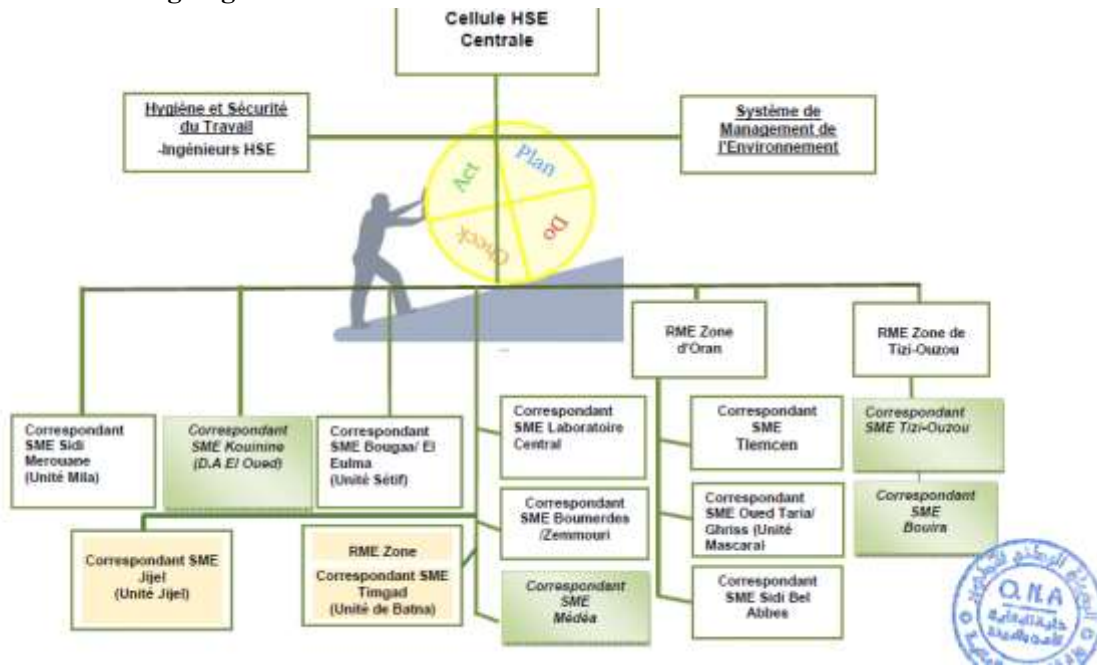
Cellule HSE Centrale

Hygiène et Sécurité du Travail
-Ingénieurs HSE

Système de Management de l'Environnement

Plan
Do
Check
Act

RME Zone d'Oran

RME Zone de Tizi-Ouzou

Correspondant SME Sidi Merouane (Unité Mila)

Correspondant SME Kouinine (D.A El Oued)

Correspondant SME Bougaa/ El Eulma (Unité Sétif)

Correspondant SME Laboratoire Central

Correspondant SME Tlemcen

Correspondant SME Tizi-Ouzou

Correspondant SME Bouira

Correspondant SME Boumerdes /Zemmouri

Correspondant SME Oued Taria/ Ghriss (Unité Mascara)

Correspondant SME Jijel (Unité Jijel)

RME Zone
Correspondant SME Timgad (Unité de Batna)

Correspondant SME Médéa

Correspondant SME Sidi Bel Abbes

O.N.A
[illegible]